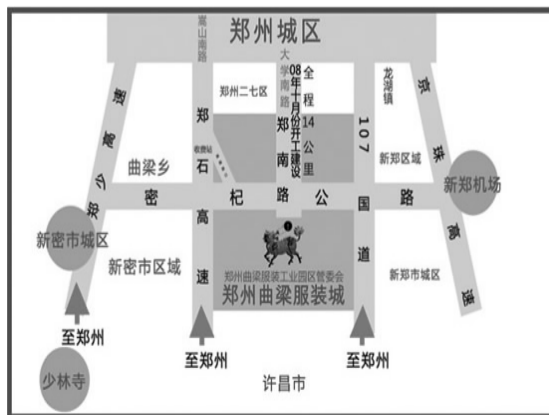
郑州城区

嵩山南路

大学南路

08年十月份开工建设

全程14公里

郑南

龙湖镇

京珠高速

郑州二七区

新郑区域

新郑机场

郑石高速

收费站

曲梁乡

密杞路公路

107国道

郑少高速

新密市城区

新密市区域

郑州曲梁服装工业园区管委会

郑州曲梁服装城

新郑市城区

至郑州

至郑州

至郑州

少林寺

许昌市